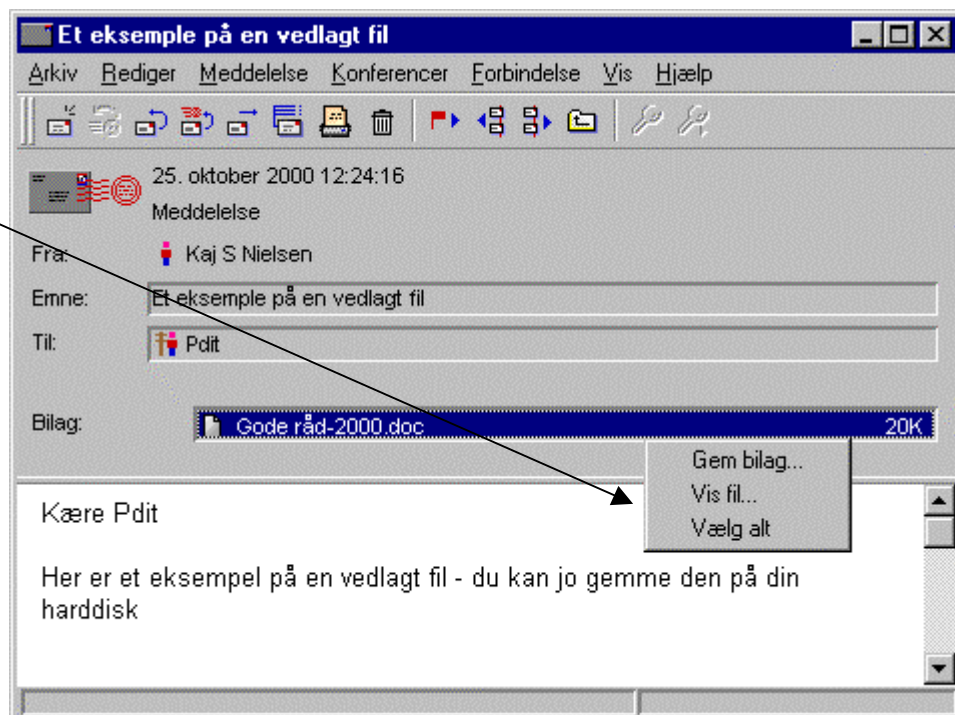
Et eksemple på en vedlagt fil

Arkiv Rediger Meddelelse Konferencer Forbindelse Vis Hjælp

25. oktober 2000 12:24:16
Meddelelse

Fra: Kaj S Nielsen

Emne: Et eksemple på en vedlagt fil

Til: Pdit

Bilag: Gode råd-2000.doc 20K

Gem bilag...
Vis fil...
Vælg alt

Kære Pdit

Her er et eksempel på en vedlagt fil - du kan jo gemme den på din harddisk